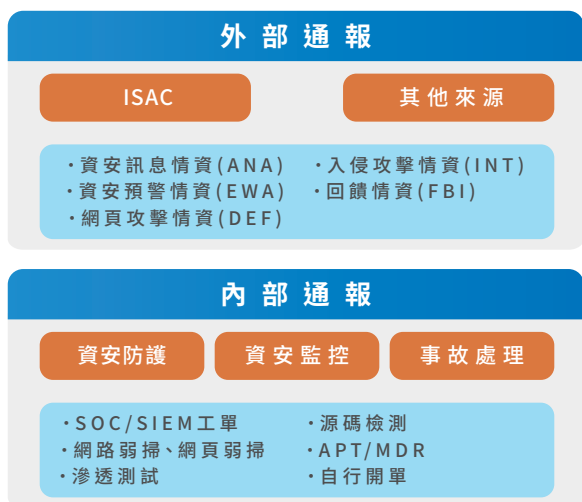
外部通報

ISAC

其他來源

・資安訊息情資(ANA)
・資安預警情資(EWA)
・網頁攻擊情資(DEF)

・入侵攻擊情資(INT)
・回饋情資(FBI)

內部通報

資安防護

資安監控

事故處理

・SOC/SIEM工單
・網路弱掃、網頁弱掃
・滲透測試

・源碼檢測
・APT/MDR
・自行開單